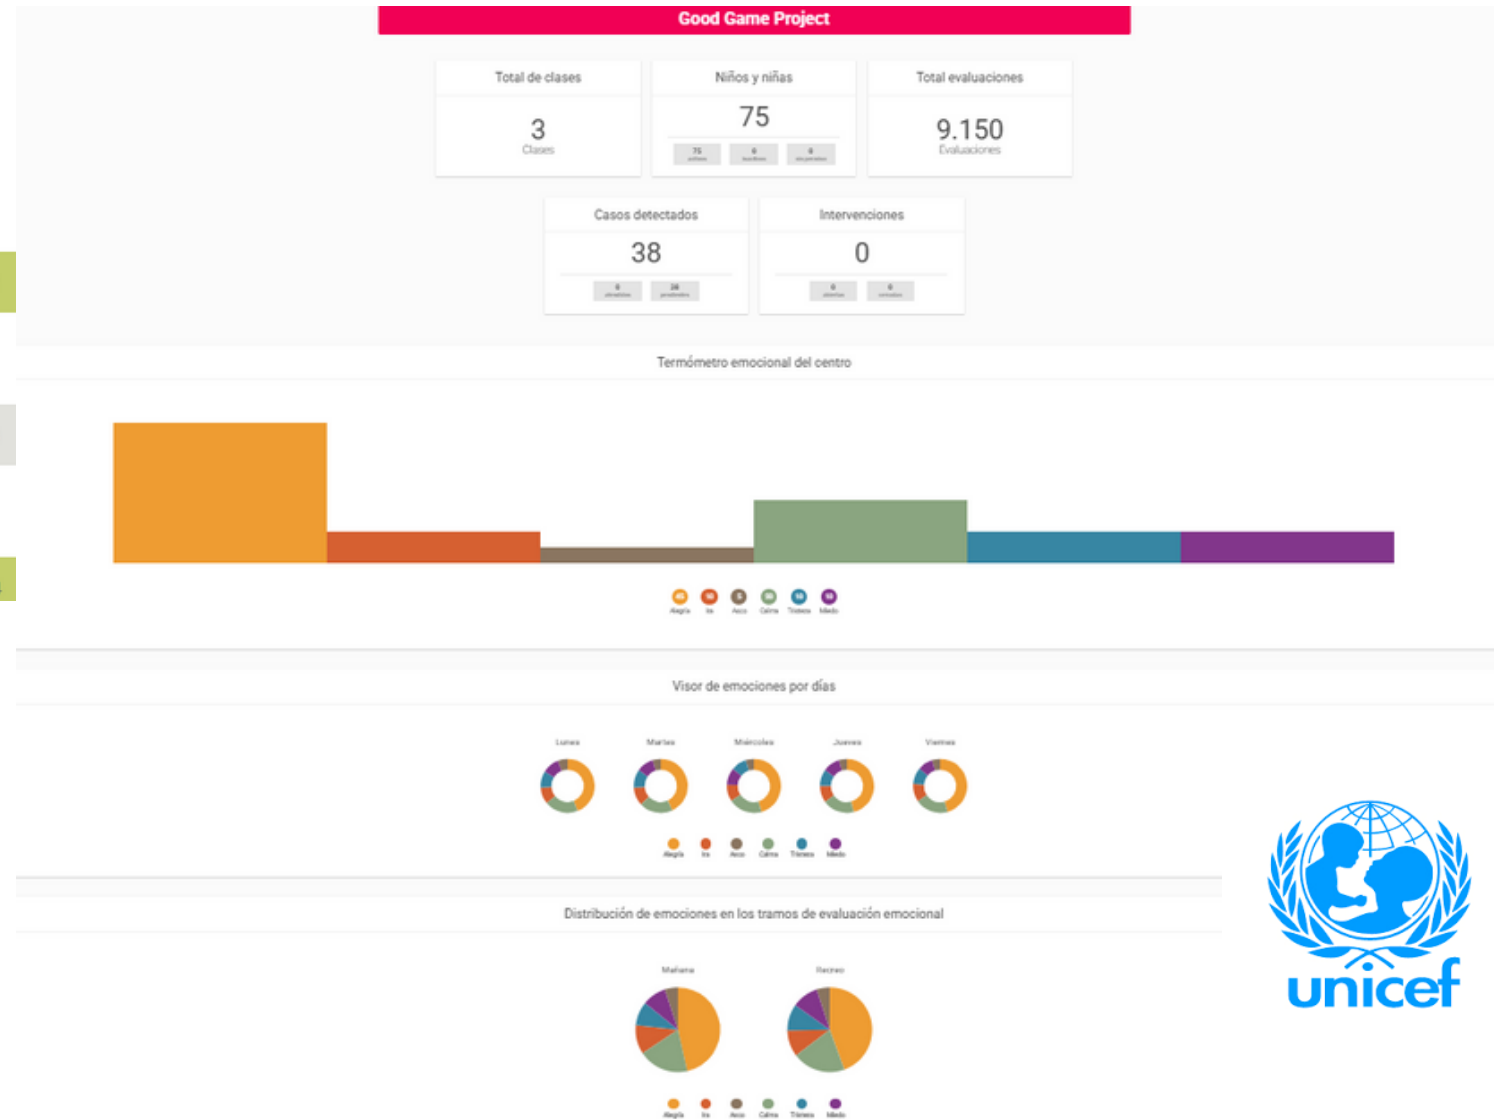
Good Game Project

Total de clases
3
Clases

Niños y niñas
75
75 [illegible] 0 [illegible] 0 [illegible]

Total evaluaciones
9.150
Evaluaciones

Casos detectados
38
0 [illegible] 38 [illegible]

Intervenciones
0
0 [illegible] 0 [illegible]

Termómetro emocional del centro

Alegría Ira Asco Calma Tristeza Miedo

Visor de emociones por días

Lunes Martes Miércoles Jueves Viernes

Alegría Ira Asco Calma Tristeza Miedo

Distribución de emociones en los tramos de evaluación emocional

Mañana Recreo

Alegría Ira Asco Calma Tristeza Miedo

unicef